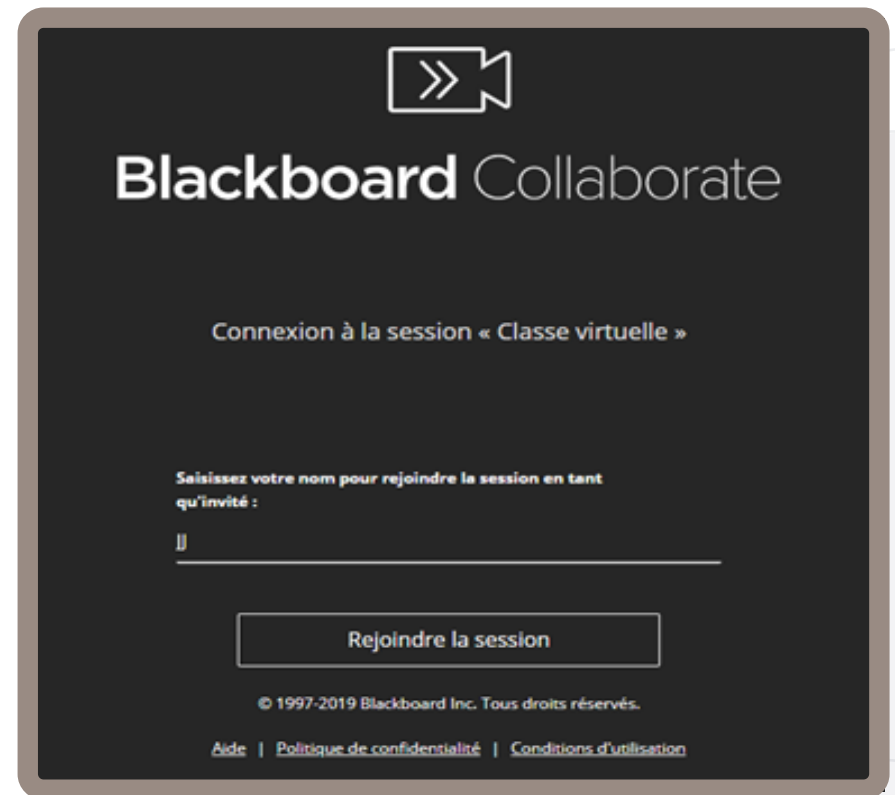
Blackboard Collaborate

Connexion à la session « Classe virtuelle »

Saisissez votre nom pour rejoindre la session en tant qu'invité :

JJ

Rejoindre la session

© 1997-2019 Blackboard Inc. Tous droits réservés.

Aide | Politique de confidentialité | Conditions d'utilisation